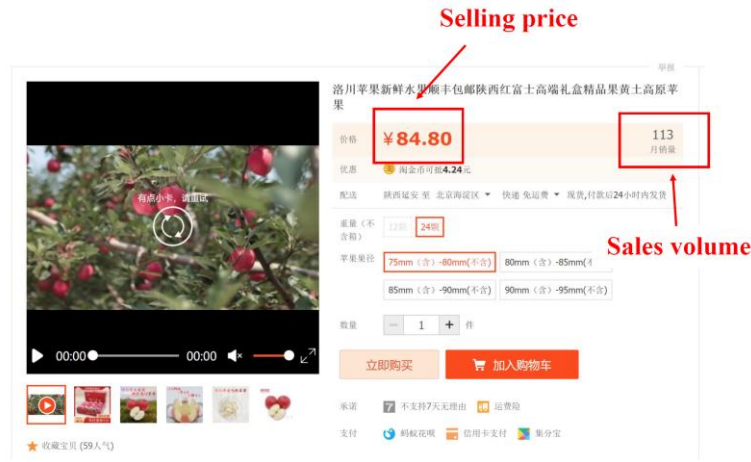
Selling price

举报

洛川苹果新鲜水果顺丰包邮陕西红富士高端礼盒精品果黄土高原苹果

价格 ¥84.80

113
月销量

优惠 淘金币可抵4.24元

配送 陕西延安 至 北京海淀区 快递 免运费 现货,付款后24小时内发货

重量（不含箱） 12斤 24斤

苹果果径 75mm（含）-80mm(不含) 80mm（含）-85mm(不

85mm（含）-90mm(不含) 90mm（含）-95mm(不含)

数量 − 1 + 件

立即购买 加入购物车

Sales volume

有点小卡，请重试

00:00 00:00

承诺 7 不支持7天无理由 运费险

支付 蚂蚁花呗 信用卡支付 集分宝

收藏宝贝 (59人气)